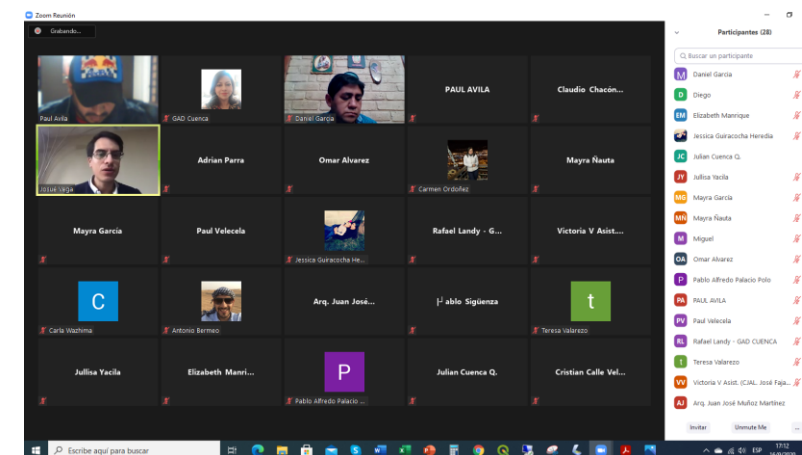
Zoom Reunión

Grabando...

Paul Avila

GAD Cuenca

Daniel García

PAUL AVILA

Claudio Chacón...

Josue Vega

Adrian Parra

Omar Alvarez

Carmen Ordoñez

Mayra Ñauta

Mayra García

Paul Velecela

Jessica Guiracocha He...

Rafael Landy - G...

Victoria V Asist...

C

Carla Wazhima

Antonio Bermeo

Arq. Juan José...

Pablo Sigüenza

t

Teresa Valarezo

Jullisa Yacila

Elizabeth Manri...

P

Pablo Alfredo Palacio ...

Julian Cuenca Q.

Cristian Calle Vel...

Participantes (28)

Buscar un participante

Daniel García

Diego

Elizabeth Manrique

Jessica Guiracocha Heredia

Julian Cuenca Q.

Jullisa Yacila

Mayra García

Mayra Ñauta

Miguel

Omar Alvarez

Pablo Alfredo Palacio Polo

PAUL AVILA

Paul Velecela

Rafael Landy - GAD CUENCA

Teresa Valarezo

Victoria V Asist. (CJAL. José Faja...

Arq. Juan José Muñoz Martínez

Invitar

Unmute Me

...

Escribe aquí para buscar

ESP

17:12